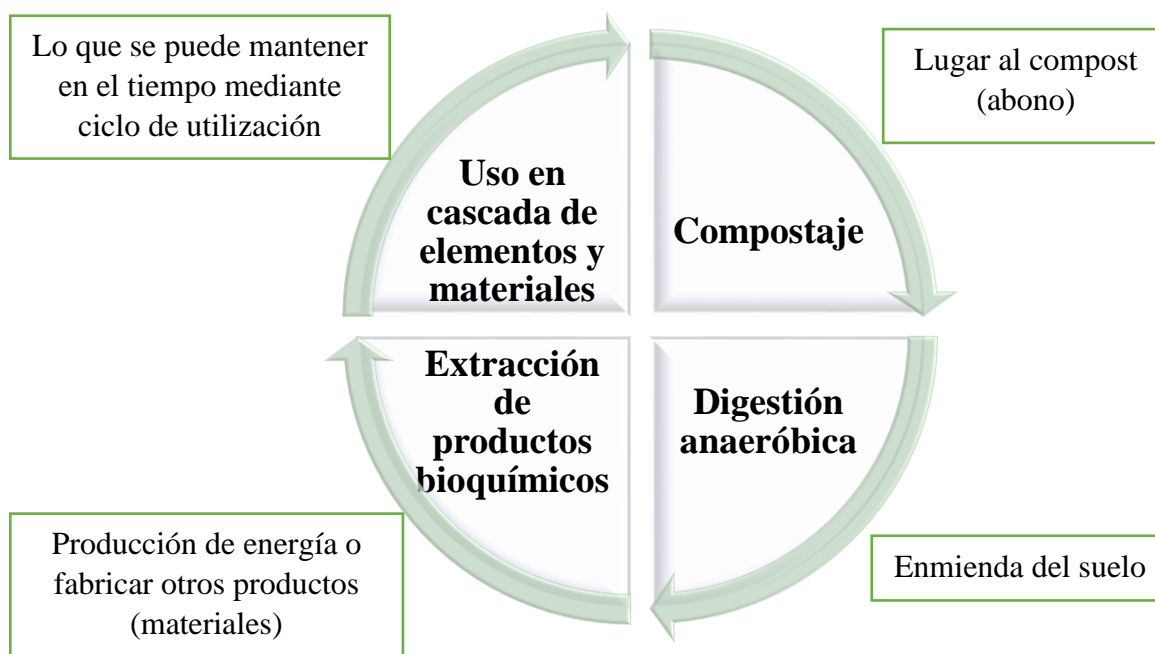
Lo que se puede mantener en el tiempo mediante ciclo de utilización

Lugar al compost (abono)

Uso en cascada de elementos y materiales

Compostaje

Extracción de productos bioquímicos

Digestión anaeróbica

Producción de energía o fabricar otros productos (materiales)

Enmienda del suelo